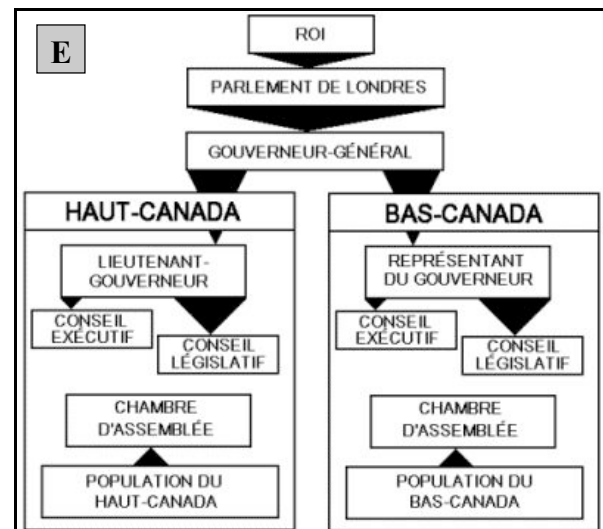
E

ROI

PARLEMENT DE LONDRES

GOUVERNEUR-GÉNÉRAL

HAUT-CANADA

LIEUTENANT-GOUVERNEUR

CONSEIL EXÉCUTIF

CONSEIL LÉGISLATIF

CHAMBRE D'ASSEMBLÉE

POPULATION DU HAUT-CANADA

BAS-CANADA

REPRÉSENTANT DU GOUVERNEUR

CONSEIL EXÉCUTIF

CONSEIL LÉGISLATIF

CHAMBRE D'ASSEMBLÉE

POPULATION DU BAS-CANADA